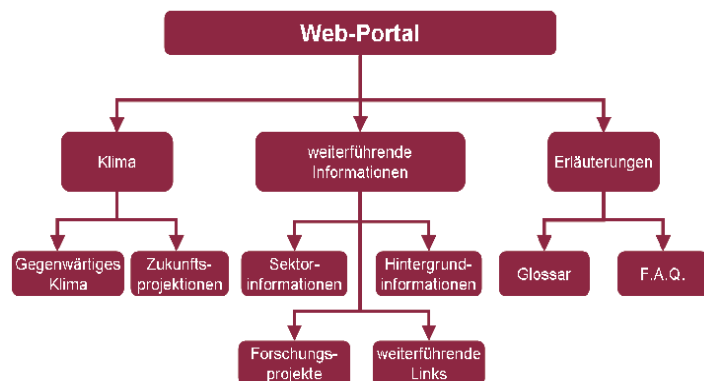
Web-Portal

Klima

weiterführende Informationen

Erläuterungen

Gegenwärtiges Klima

Zukunftsprojektionen

Sektorinformationen

Hintergrundinformationen

Glossar

F.A.Q.

Forschungsprojekte

weiterführende Links